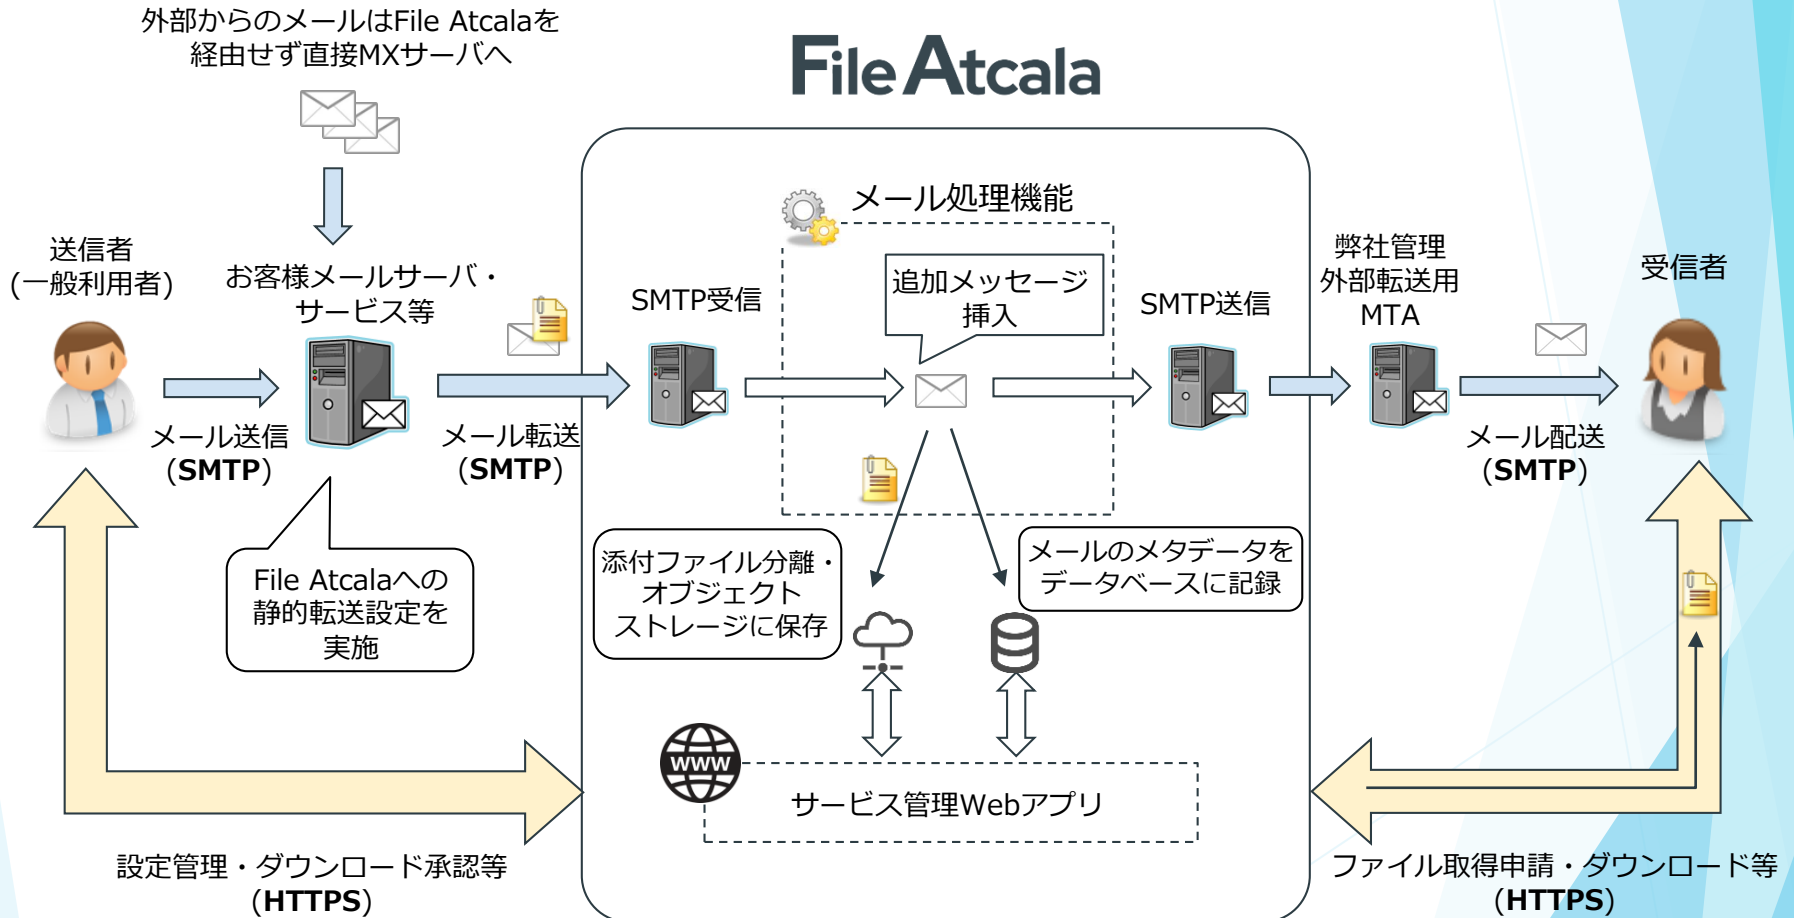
外部からのメールはFile Atcalaを経由せず直接MXサーバへ

File Atcala

送信者
(一般利用者)

お客様メールサーバ・サービス等

メール送信
(SMTP)

メール転送
(SMTP)

File Atcalaへの静的転送設定を実施

メール処理機能

SMTP受信

追加メッセージ挿入

SMTP送信

弊社管理
外部転送用
MTA

受信者

メール配送
(SMTP)

添付ファイル分離・オブジェクトストレージに保存

メールのメタデータをデータベースに記録

WWW

サービス管理Webアプリ

設定管理・ダウンロード承認等
(HTTPS)

ファイル取得申請・ダウンロード等
(HTTPS)